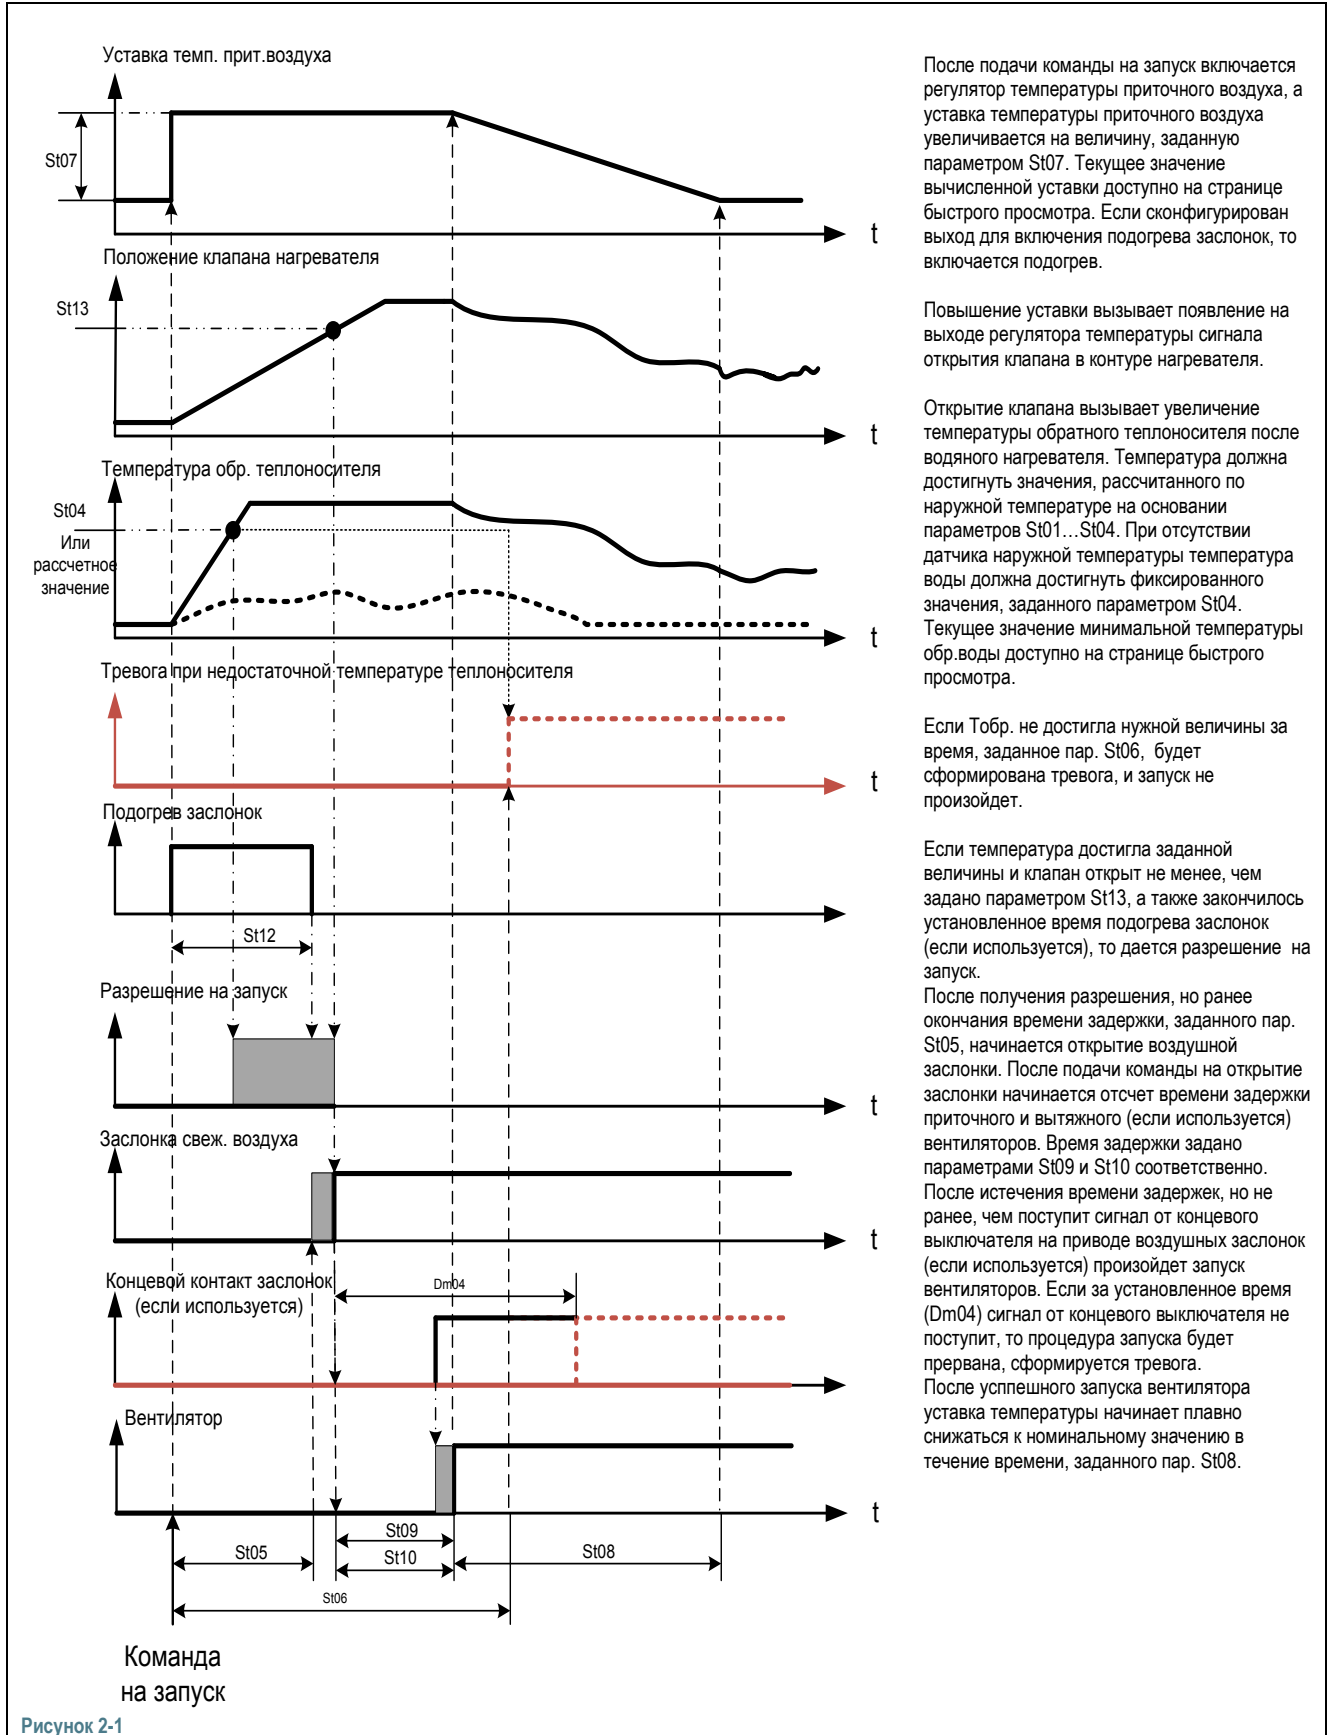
Уставка темп. прит.воздуха

St07

t

Положение клапана нагревателя

St13

t

Температура обр. теплоносителя

St04

Или рассчетное значение

t

Тревога при недостаточной температуре теплоносителя

t

Подогрев заслонок

St12

Разрешение на запуск

t

Заслонка свеж. воздуха

t

Концевой контакт заслонок (если используется)

Dm04

Вентилятор

t

St09

St05

St10

St08

St06

Команда на запуск

Рисунок 2-1

После подачи команды на запуск включается регулятор температуры приточного воздуха, а уставка температуры приточного воздуха увеличивается на величину, заданную параметром St07. Текущее значение вычисленной уставки доступно на странице быстрого просмотра. Если сконфигурирован выход для включения подогрева заслонок, то включается подогрев.

Повышение уставки вызывает появление на выходе регулятора температуры сигнала открытия клапана в контуре нагревателя.

Открытие клапана вызывает увеличение температуры обратного теплоносителя после водяного нагревателя. Температура должна достигнуть значения, рассчитанного по наружной температуре на основании параметров St01…St04. При отсутствии датчика наружной температуры температура воды должна достигнуть фиксированного значения, заданного параметром St04. Текущее значение минимальной температуры обр.воды доступно на странице быстрого просмотра.

Если Тобр. не достигла нужной величины за время, заданное пар. St06, будет сформирована тревога, и запуск не произойдет.

Если температура достигла заданной величины и клапан открыт не менее, чем задано параметром St13, а также закончилось установленное время подогрева заслонок (если используется), то дается разрешение на запуск.
После получения разрешения, но ранее окончания времени задержки, заданного пар. St05, начинается открытие воздушной заслонки. После подачи команды на открытие заслонки начинается отсчет времени задержки приточного и вытяжного (если используется) вентиляторов. Время задержки задано параметрами St09 и St10 соответственно.
После истечения времени задержек, но не ранее, чем поступит сигнал от концевого выключателя на приводе воздушных заслонок (если используется) произойдет запуск вентиляторов. Если за установленное время (Dm04) сигнал от концевого выключателя не поступит, то процедура запуска будет прервана, сформируется тревога.
После успешного запуска вентилятора уставка температуры начинает плавно снижаться к номинальному значению в течение времени, заданного пар. St08.